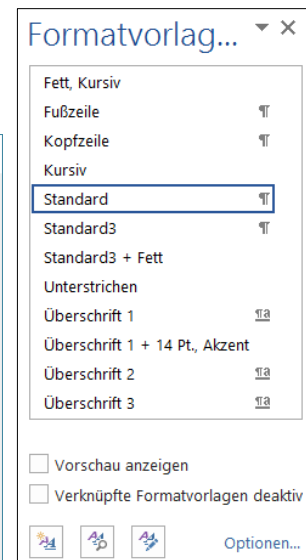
Formatvorlag... ▾ ×

Fett, Kursiv
Fußzeile ¶
Kopfzeile ¶
Kursiv
Standard ¶
Standard3 ¶
Standard3 + Fett
Unterstrichen
Überschrift 1 ¶a
Überschrift 1 + 14 Pt., Akzent
Überschrift 2 ¶a
Überschrift 3 ¶a

Vorschau anzeigen
Verknüpfte Formatvorlagen deaktiv

Optionen...